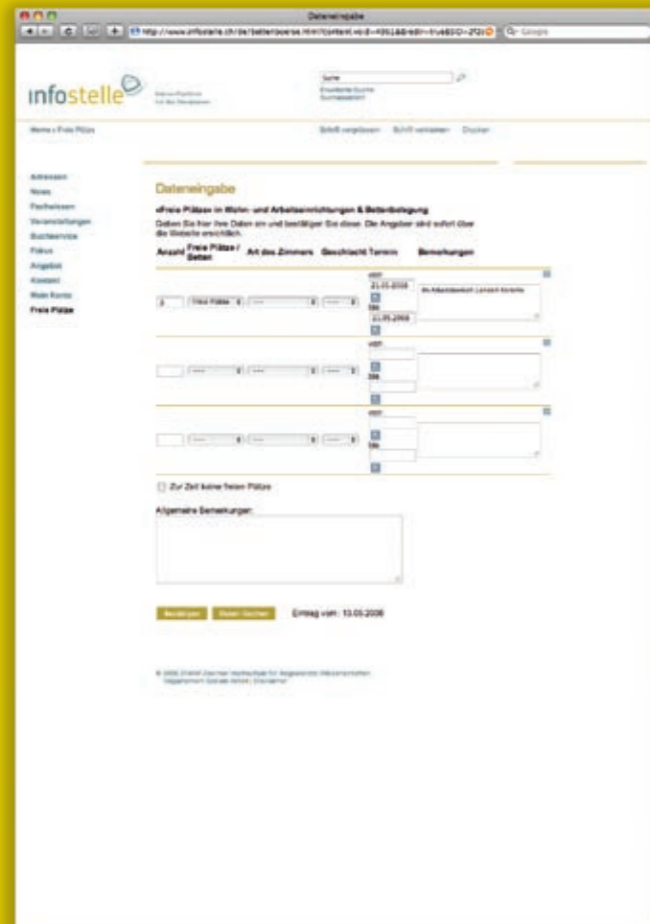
Dateneingabe

http://www.infostelle.ch/de/bettenboerse.html?content.void=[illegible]

infostelle

Suche

Home > Freie Plätze

Schrift vergrössern Schrift verkleinern Drucken

Adressen
News
Fachwissen
Veranstaltungen
Suchservice
Fokus
Angebot
Kontakt
Mein Konto
Freie Plätze

Dateneingabe

«Freie Plätze» in Wohn- und Arbeitseinrichtungen & Bettenbelegung

Geben Sie hier Ihre Daten ein und bestätigen Sie diese. Die Angaben sind sofort über die Website ersichtlich.

| Anzahl | Freie Plätze / Betten | Art des Zimmers | Geschlecht | Termin | Bemerkungen |
|---|---|---|---|---|---|
| 3 | Freie Plätze | ---- | ---- | von 21.05.2008 bis 31.05.2008 | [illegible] |
| | ---- | ---- | ---- | von bis | |
| | ---- | ---- | ---- | von bis | |

Zur Zeit keine freien Plätze

Allgemeine Bemerkungen:

Bestätigen Daten löschen Eintrag vom : 13.05.2008

© 2008, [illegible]